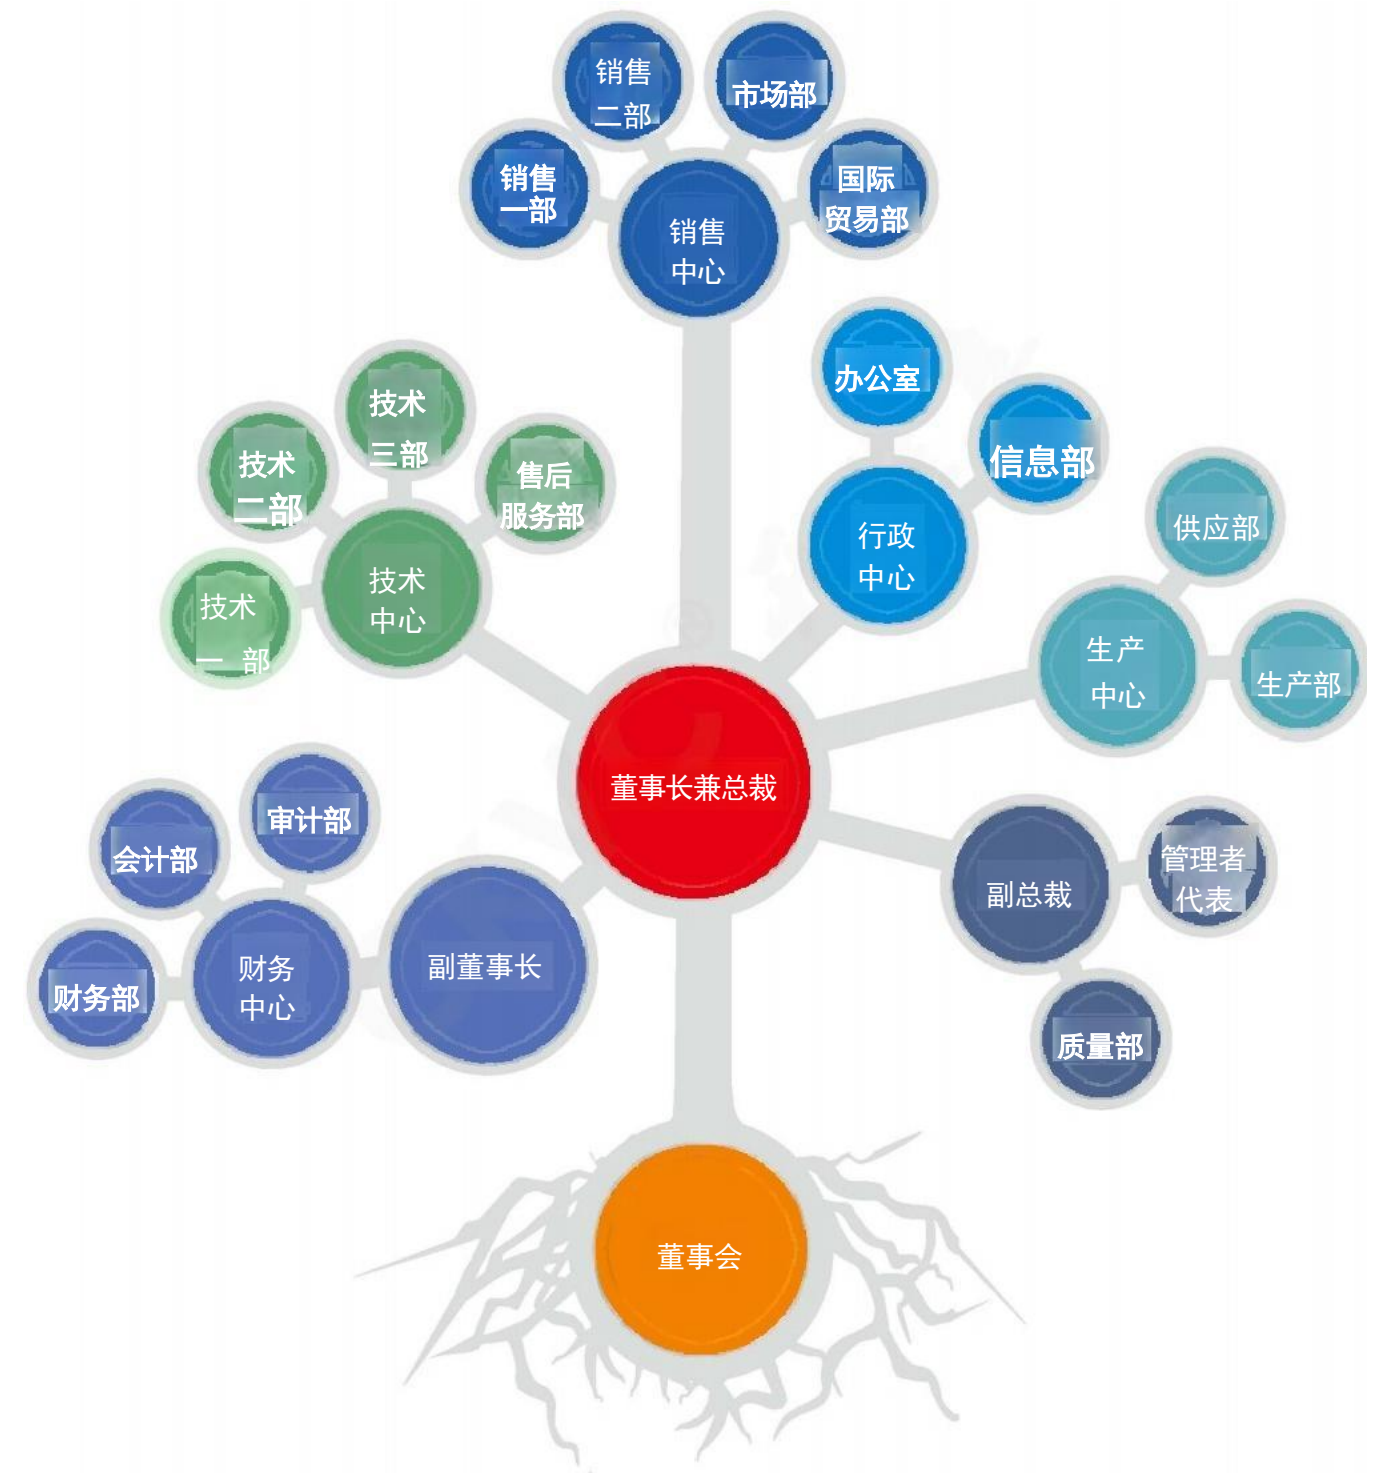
销售二部

市场部

销售一部

销售中心

国际贸易部

办公室

技术三部

技术二部

售后服务部

信息部

行政中心

供应部

技术中心

技术一部

生产中心

生产部

董事长兼总裁

审计部

会计部

管理者代表

副总裁

财务中心

副董事长

财务部

质量部

董事会